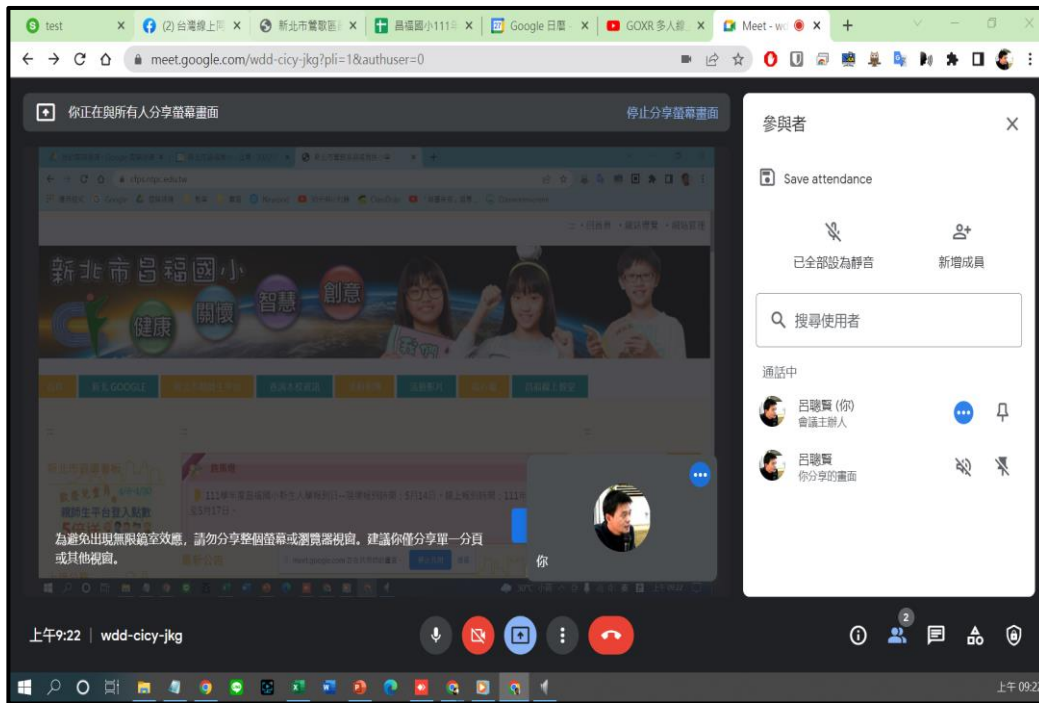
test | (2) 台灣線上 | 新北市營歌 | 昌福國小111 | Google 日曆 | GOXR 多人 | Meet - wd

meet.google.com/wdd-cicy-jkg?pli=1&authuser=0

你正在與所有人分享螢幕畫面

停止分享螢幕畫面

新北市昌福國小

健康 關懷 智慧 創意

111年度昌福國小新生入學報到日 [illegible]

為避免出現無限鏡室效應，請勿分享整個螢幕或瀏覽器視窗。建議你僅分享單一分頁或其他視窗。

你

參與者

Save attendance

已全部設為靜音

新增成員

搜尋使用者

通話中

呂聰賢 (你)
會議主辦人

呂聰賢
你分享的畫面

上午9:22 | wdd-cicy-jkg

2

上午 09:22